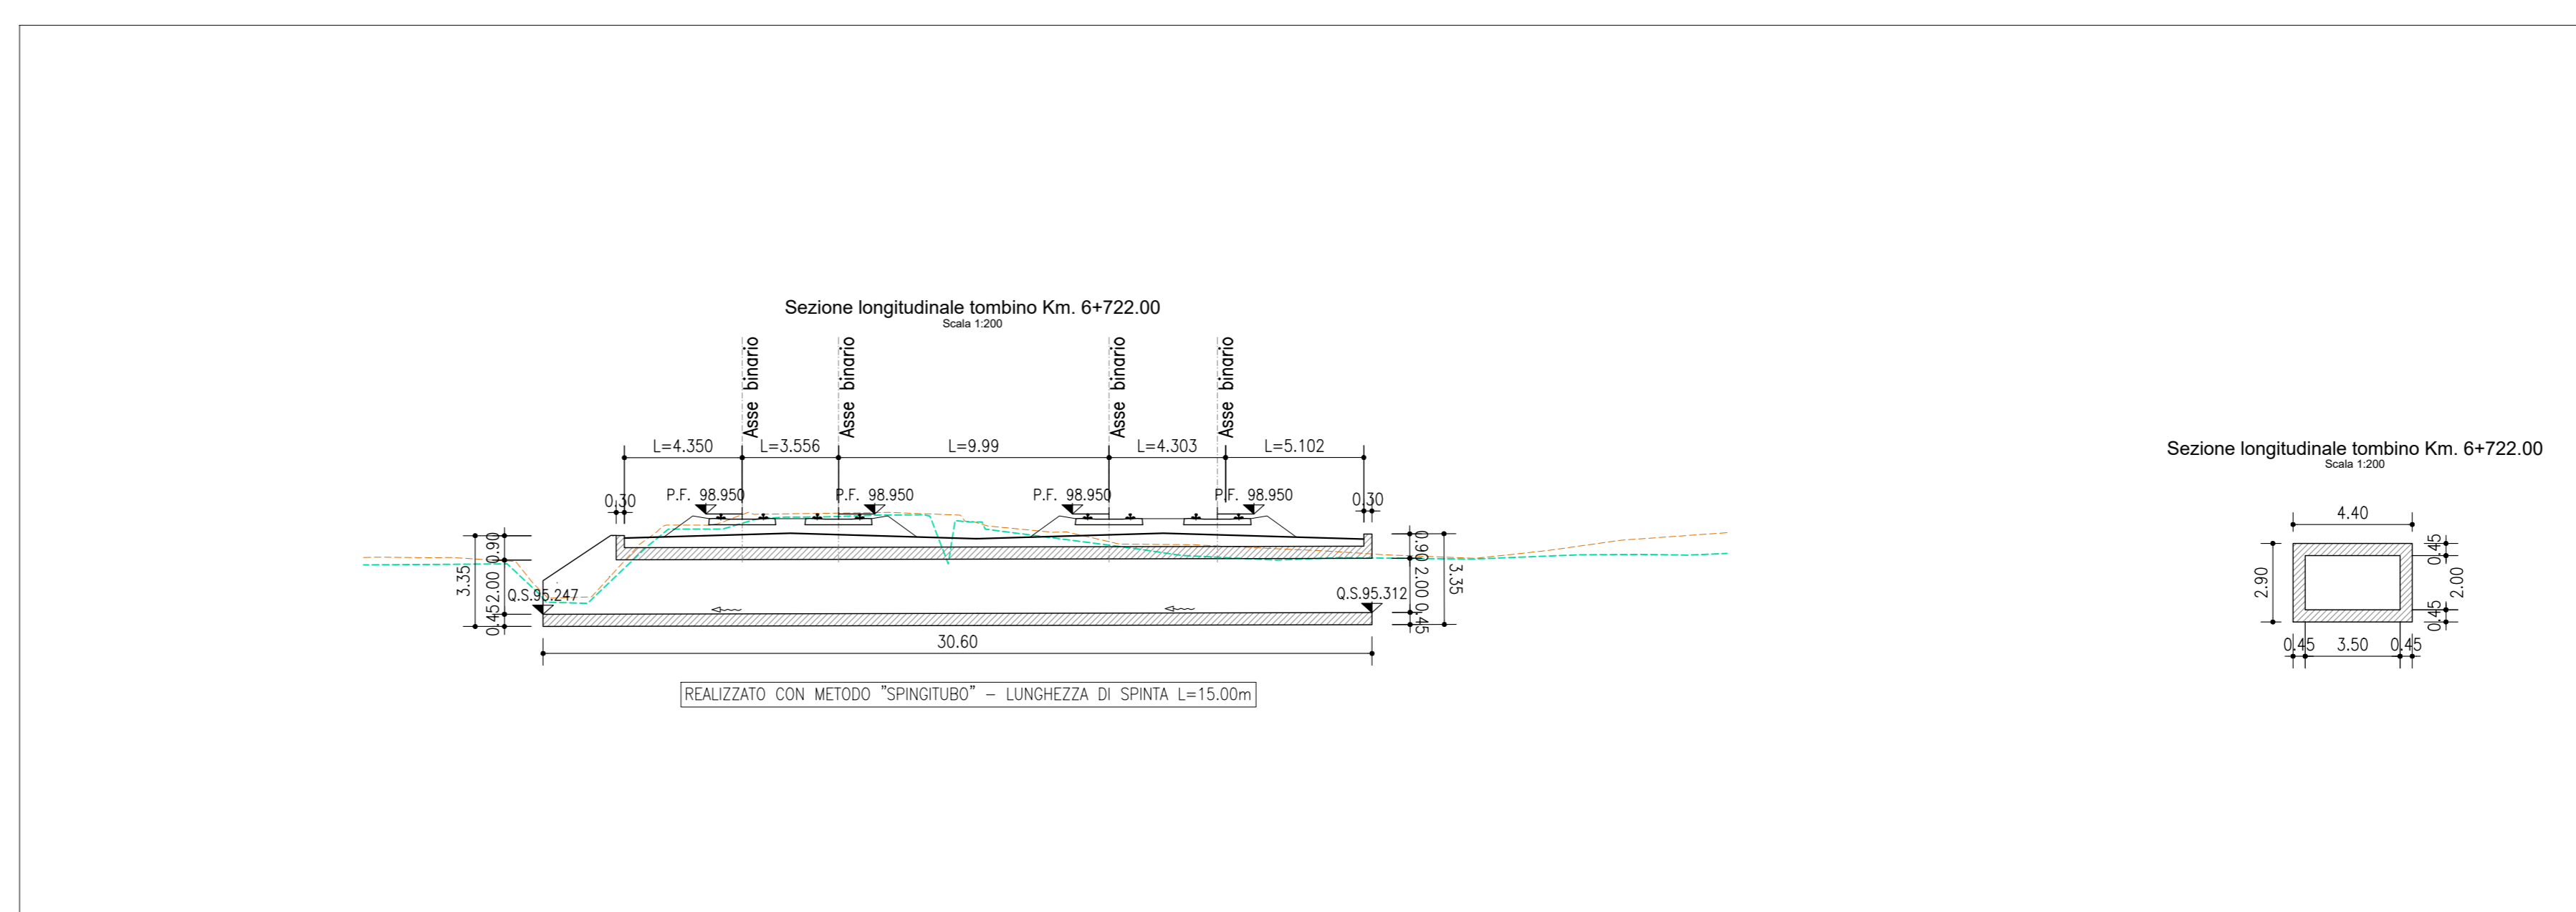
Sezione longitudinale tombino Km. 6+722.00
Scala 1:200

Asse binario
Asse binario
Asse binario
Asse binario

L=4.350 L=3.556 L=9.99 L=4.303 L=5.102

0.30 P.F. 98.950 P.F. 98.950 P.F. 98.950 P.F. 98.950 0.30

3.35 0.90 2.00 0.45

Q.S.95.247

Q.S.95.312

0.90 2.00 0.45 3.35

30.60

REALIZZATO CON METODO "SPINGITUBO" – LUNGHEZZA DI SPINTA L=15.00m

Sezione longitudinale tombino Km. 6+722.00
Scala 1:200

4.40
2.90
0.45
2.00
0.45
0.45 3.50 0.45